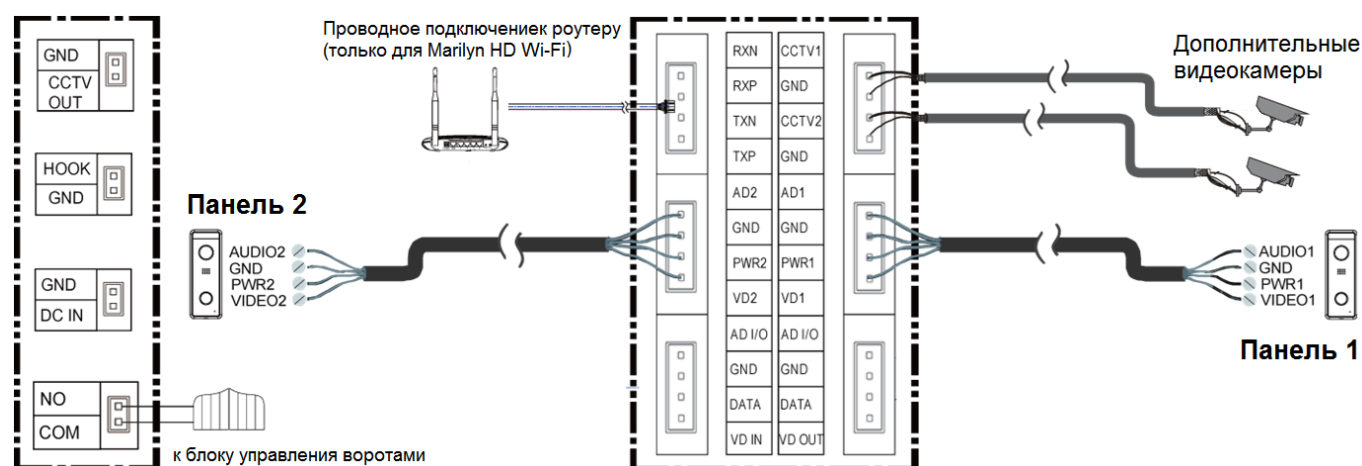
GND
CCTV OUT

HOOK
GND

GND
DC IN

NO
COM

к блоку управления воротами

Проводное подключениек роутеру
(только для Marilyn HD Wi-Fi)

Панель 2
AUDIO2
GND
PWR2
VIDEO2

| RXN | CCTV1 |
|---|---|
| RXP | GND |
| TXN | CCTV2 |
| TXP | GND |
| AD2 | AD1 |
| GND | GND |
| PWR2 | PWR1 |
| VD2 | VD1 |
| AD I/O | AD I/O |
| GND | GND |
| DATA | DATA |
| VD IN | VD OUT |

Дополнительные видеокамеры

AUDIO1
GND
PWR1
VIDEO1

Панель 1